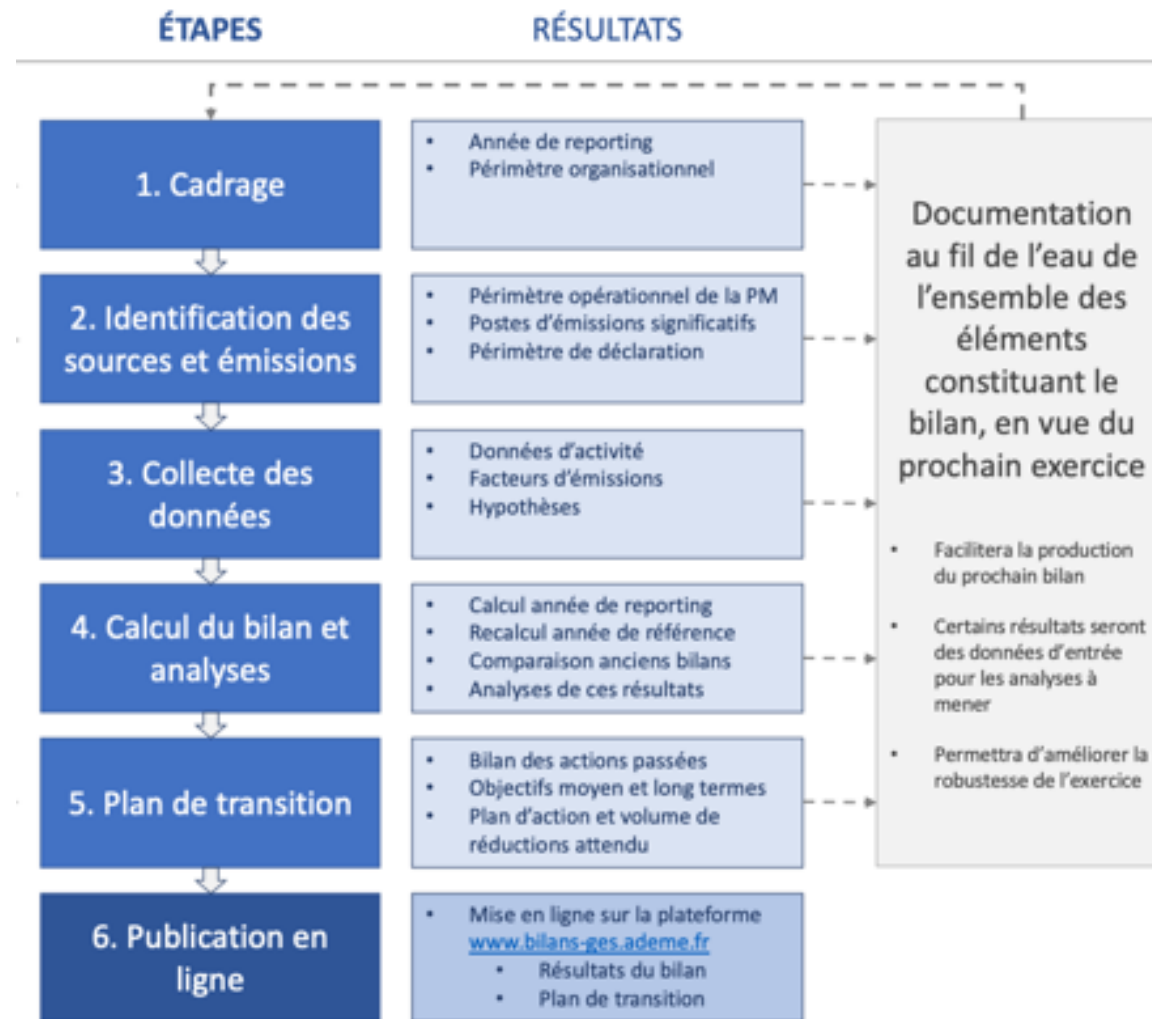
ÉTAPES

RÉSULTATS

1. Cadrage

- Année de reporting
- Périmètre organisationnel

2. Identification des sources et émissions

- Périmètre opérationnel de la PM
- Postes d'émissions significatifs
- Périmètre de déclaration

3. Collecte des données

- Données d'activité
- Facteurs d'émissions
- Hypothèses

4. Calcul du bilan et analyses

- Calcul année de reporting
- Recalcul année de référence
- Comparaison anciens bilans
- Analyses de ces résultats

5. Plan de transition

- Bilan des actions passées
- Objectifs moyen et long termes
- Plan d'action et volume de réductions attendu

6. Publication en ligne

- Mise en ligne sur la plateforme www.bilans-ges.ademe.fr
  - Résultats du bilan
  - Plan de transition

Documentation au fil de l'eau de l'ensemble des éléments constituant le bilan, en vue du prochain exercice

- Facilitera la production du prochain bilan
- Certains résultats seront des données d'entrée pour les analyses à mener
- Permettra d'améliorer la robustesse de l'exercice